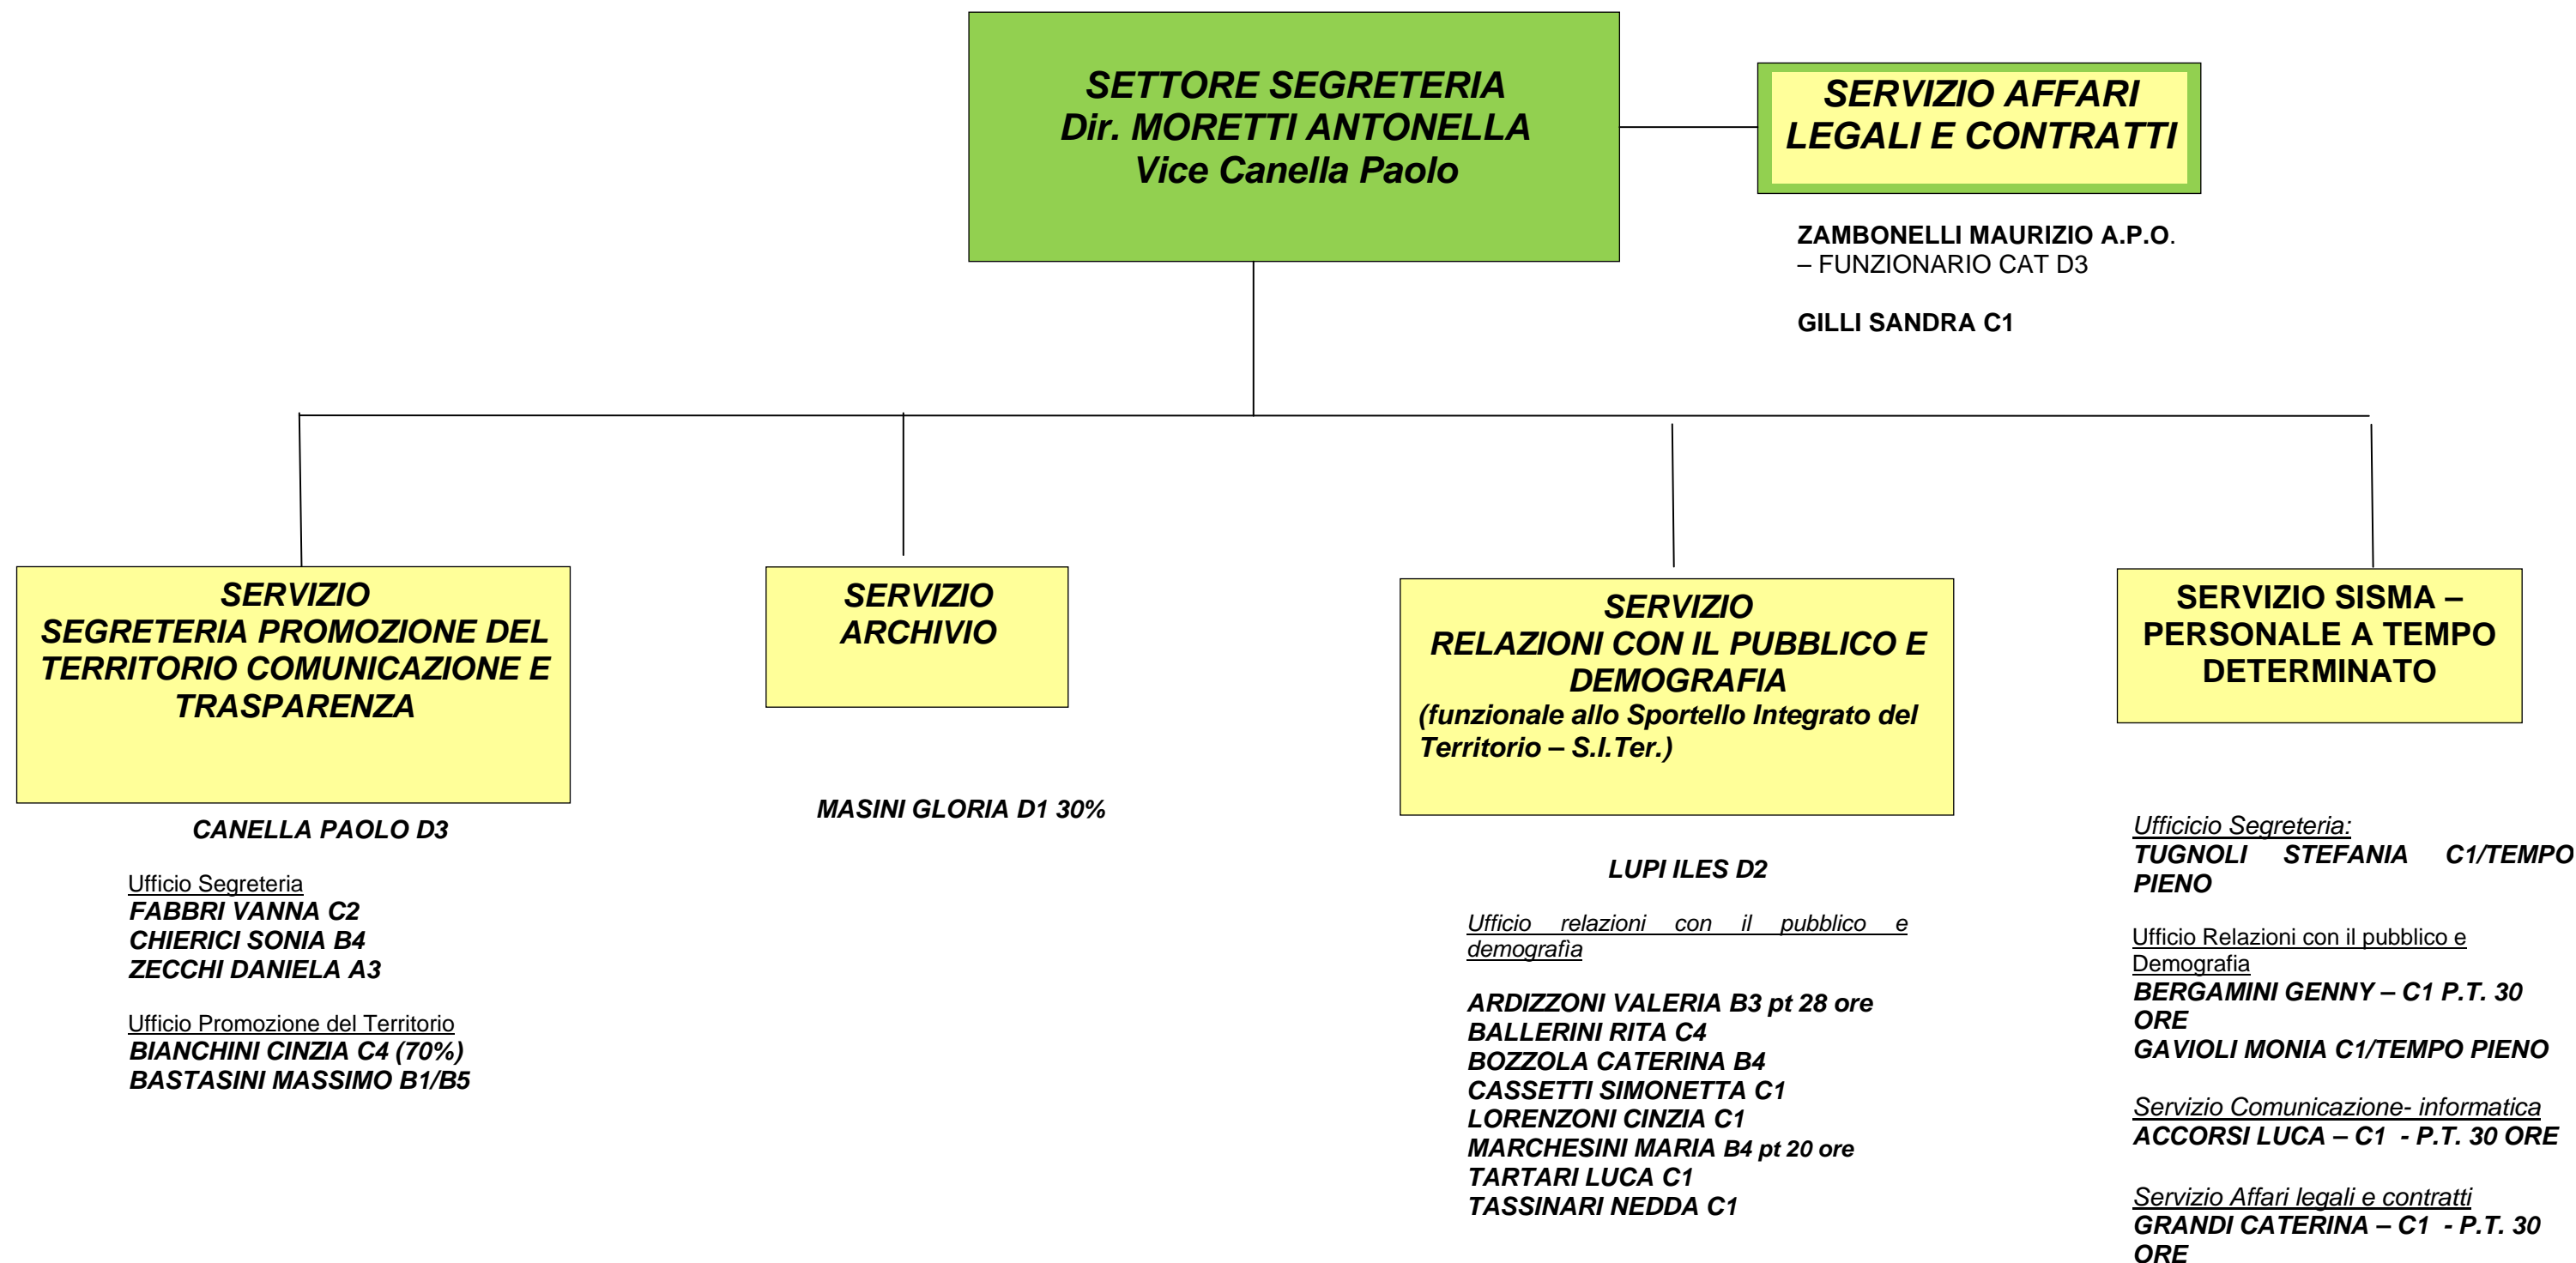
SETTORE SEGRETERIA
Dir. MORETTI ANTONELLA
Vice Canella Paolo

SERVIZIO AFFARI LEGALI E CONTRATTI

ZAMBONELLI MAURIZIO A.P.O. – FUNZIONARIO CAT D3

GILLI SANDRA C1

SERVIZIO SEGRETERIA PROMOZIONE DEL TERRITORIO COMUNICAZIONE E TRASPARENZA

CANELLA PAOLO D3

Ufficio Segreteria
FABBRI VANNA C2
CHIERICI SONIA B4
ZECCHI DANIELA A3

Ufficio Promozione del Territorio
BIANCHINI CINZIA C4 (70%)
BASTASINI MASSIMO B1/B5

SERVIZIO ARCHIVIO

MASINI GLORIA D1 30%

SERVIZIO RELAZIONI CON IL PUBBLICO E DEMOGRAFIA
(funzionale allo Sportello Integrato del Territorio – S.I.Ter.)

LUPI ILES D2

Ufficio relazioni con il pubblico e demografia

ARDIZZONI VALERIA B3 pt 28 ore
BALLERINI RITA C4
BOZZOLA CATERINA B4
CASSETTI SIMONETTA C1
LORENZONI CINZIA C1
MARCHESINI MARIA B4 pt 20 ore
TARTARI LUCA C1
TASSINARI NEDDA C1

SERVIZIO SISMA – PERSONALE A TEMPO DETERMINATO

Ufficicio Segreteria:
TUGNOLI STEFANIA C1/TEMPO PIENO

Ufficio Relazioni con il pubblico e Demografia
BERGAMINI GENNY – C1 P.T. 30 ORE
GAVIOLI MONIA C1/TEMPO PIENO

Servizio Comunicazione- informatica
ACCORSI LUCA – C1 - P.T. 30 ORE

Servizio Affari legali e contratti
GRANDI CATERINA – C1 - P.T. 30 ORE